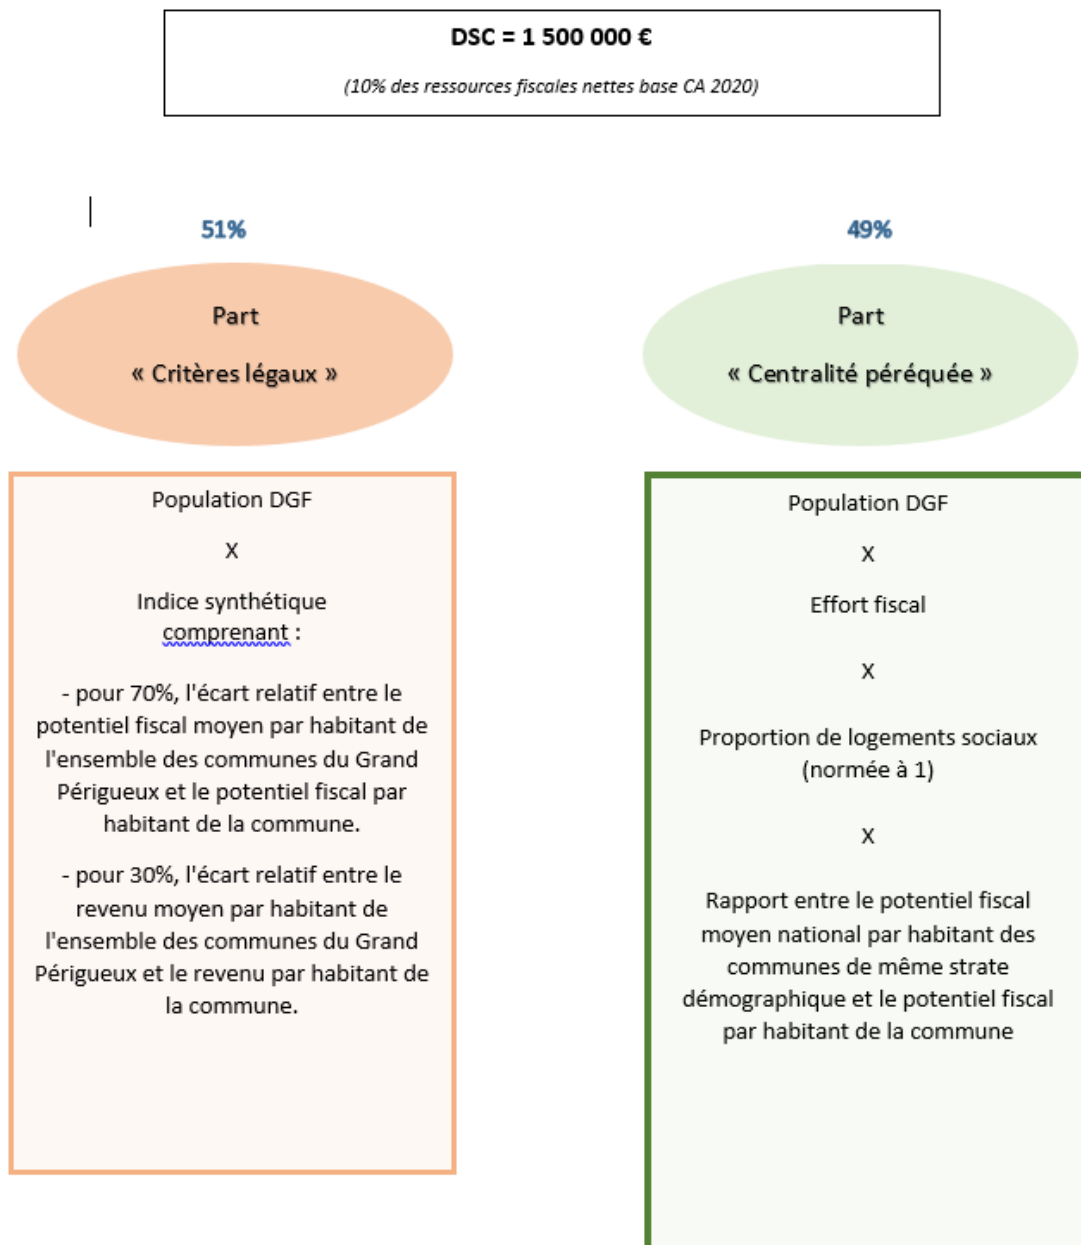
DSC = 1 500 000 €

(10% des ressources fiscales nettes base CA 2020)

51%

Part

« Critères légaux »

Population DGF

X

Indice synthétique comprenant :

- pour 70%, l'écart relatif entre le potentiel fiscal moyen par habitant de l'ensemble des communes du Grand Périgueux et le potentiel fiscal par habitant de la commune.

- pour 30%, l'écart relatif entre le revenu moyen par habitant de l'ensemble des communes du Grand Périgueux et le revenu par habitant de la commune.

49%

Part

« Centralité péréquée »

Population DGF

X

Effort fiscal

X

Proportion de logements sociaux (normée à 1)

X

Rapport entre le potentiel fiscal moyen national par habitant des communes de même strate démographique et le potentiel fiscal par habitant de la commune